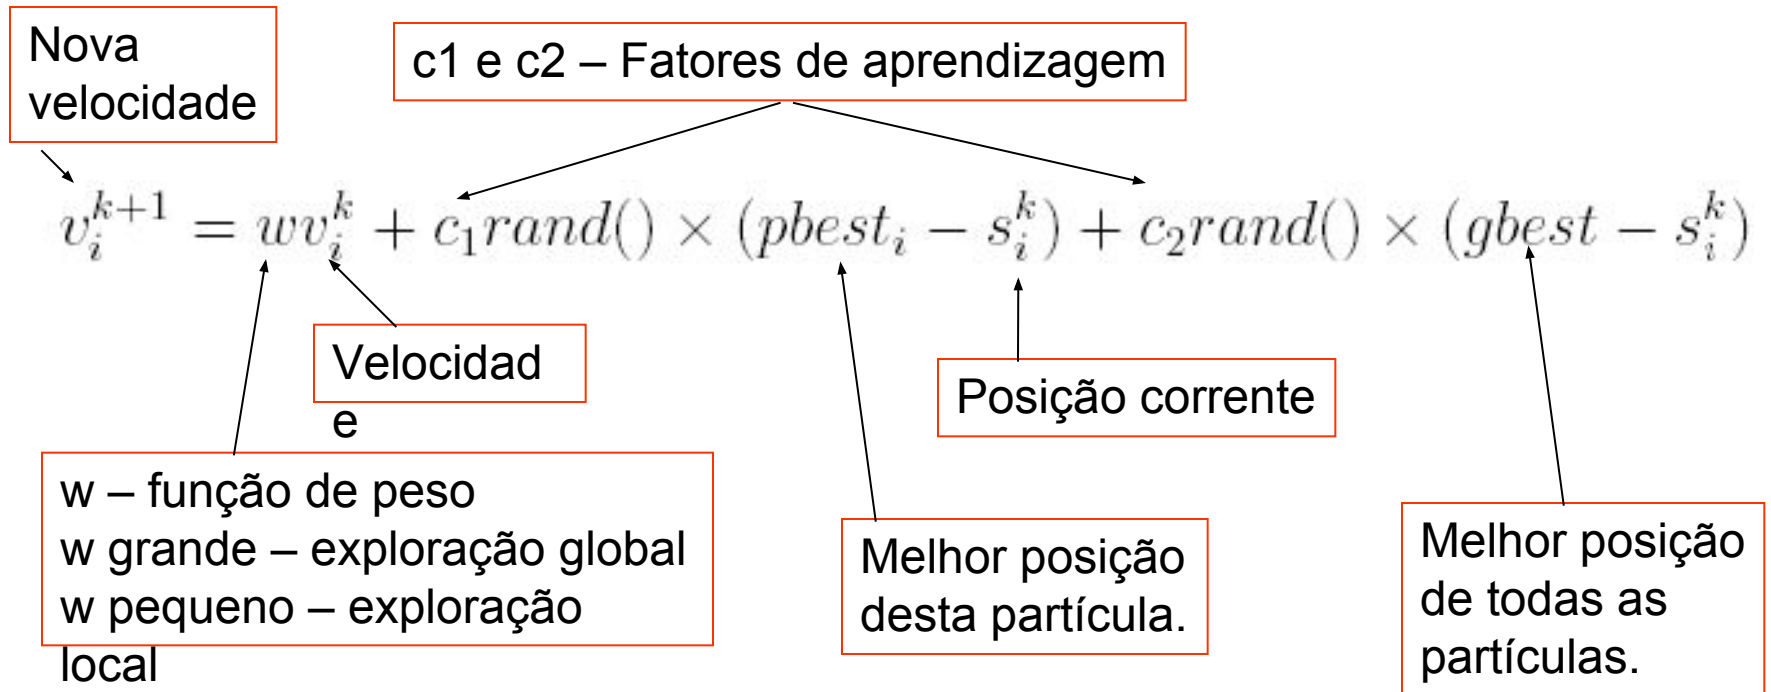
Nova velocidade

c1 e c2 – Fatores de aprendizagem

$v_i^{k+1} = wv_i^k + c_1rand() \times (pbest_i - s_i^k) + c_2rand() \times (gbest - s_i^k)$

Velocidade

Posição corrente

w – função de peso
w grande – exploração global
w pequeno – exploração local

Melhor posição desta partícula.

Melhor posição de todas as partículas.